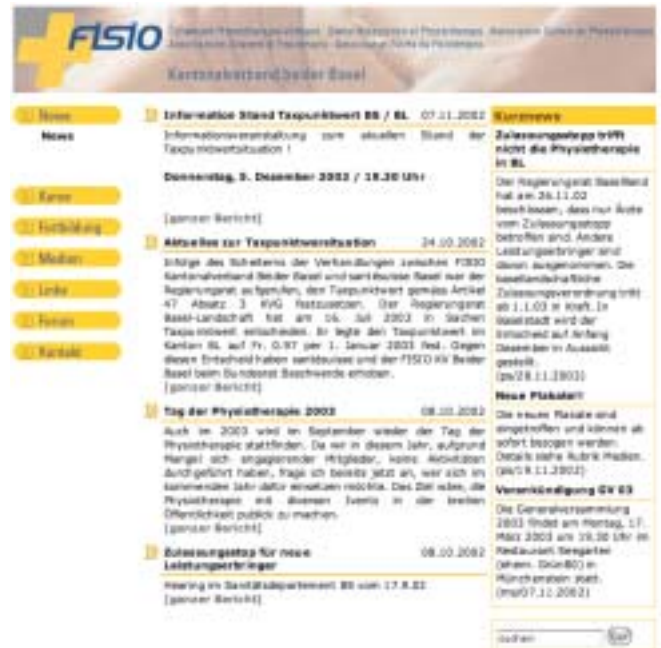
FISIO

Schweizer Physiotherapie Verband · Swiss Association of Physiotherapy · Association Suisse de Physiothérapie · Associazione Svizzera di Fisioterapia · Associaziun Svizra da Fisioterapia

Kantonalverband beider Basel

News

News

Kurse

Fortbildung

Medien

Links

Foren

Kontakt

Information Stand Taxpunktwert BS / BL 07.11.2002

Informationsveranstaltung zum aktuellen Stand der Taxpunktwertsituation !

Donnerstag, 5. Dezember 2002 / 19.30 Uhr

[ganzer Bericht]

Aktuelles zur Taxpunktwertsituation 24.10.2002

Infolge des Scheiterns der Verhandlungen zwischen FISIO Kantonalverband Beider Basel und santésuisse Basel war der Regierungsrat aufgerufen, den Taxpunktwert gemäss Artikel 47 Absatz 3 KVG festzusetzen. Der Regierungsrat Basel-Landschaft hat am 16. Juli 2002 in Sachen Taxpunktwert entschieden. Er legte den Taxpunktwert im Kanton BL auf Fr. 0.97 per 1. Januar 2003 fest. Gegen diesen Entscheid haben santésuisse und der FISIO KV Beider Basel beim Bundesrat Beschwerde erhoben.
[ganzer Bericht]

Tag der Physiotherapie 2003 08.10.2002

Auch im 2003 wird im September wieder der Tag der Physiotherapie stattfinden. Da wir in diesem Jahr, aufgrund Mangel sich engagierender Mitglieder, keine Aktivitäten durchgeführt haben, frage ich bereits jetzt an, wer sich im kommenden Jahr dafür einsetzen möchte. Das Ziel wäre, die Physiotherapie mit diversen Events in der breiten Öffentlichkeit publick zu machen.
[ganzer Bericht]

Zulassungsstop für neue Leistungserbringer 08.10.2002

Hearing im Sanitätsdepartement BS vom 17.9.02
[ganzer Bericht]

Kurznews

Zulassungsstopp trifft nicht die Physiotherapie in BL

Der Regierungsrat Baselland hat am 26.11.02 beschlossen, dass nur Ärzte vom Zulassungsstopp betroffen sind. Andere Leistungserbringer sind davon ausgenommen. Die baselstädtische Zulassungsverordnung tritt ab 1.1.03 in Kraft. In Basel-Stadt wird der Entscheid auf Anfang Dezember in Aussicht gestellt.
(ps/28.11.2002)

Neue Plakate!

Die neuen Plakate sind eingetroffen und können ab sofort bezogen werden. Details siehe Rubrik Medien.
(ps/19.11.2002)

Vorankündigung GV 03

Die Generalversammlung 2003 findet am Montag, 17. März 2003 um 19.30 Uhr im Restaurant Seegarten (ehem. Grün80) in Münchenstein statt.
(mp/07.11.2002)

suchen

Go!